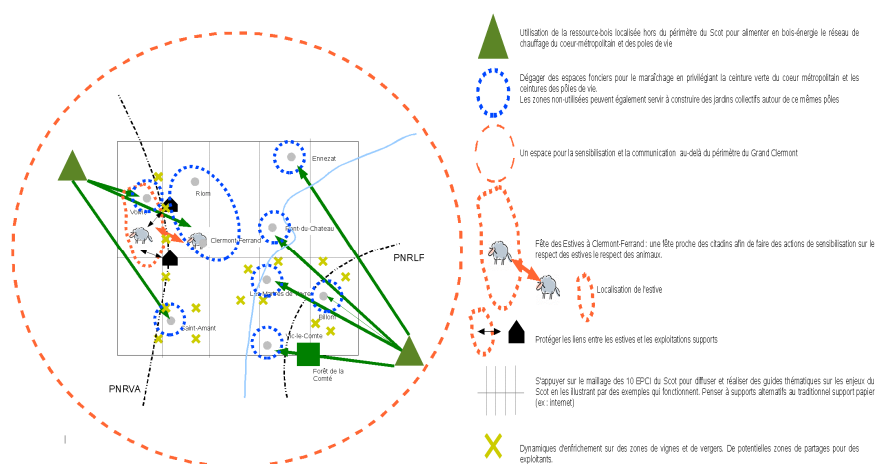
Ennezat

Riom

Volvic

Clermont-Ferrand

Pont-du-Chateau

Les Martres-de-Veyre

Billom

Saint-Amant

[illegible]-le-Comte

Forêt de la Comté

PNRLF

PNRVA

Utilisation de la ressource-bois localisée hors du périmètre du Scot pour alimenter en bois-énergie le réseau de chauffage du coeur-métropolitain et des poles de vie

Dégager des espaces fonciers pour le maraîchage en privilégiant la ceinture verte du coeur métropolitain et les ceintures des pôles de vie.
Les zones non-utilisées peuvent également servir à construire des jardins collectifs autour de ce mêmes pôles

Un espace pour la sensibilisation et la communication au-delà du périmètre du Grand Clermont

Fête des Estives à Clermont-Ferrand : une fête proche des citadins afin de faire des actions de sensibilisation sur le respect des estives le respect des animaux.

Localisation de l'estive

Protéger les liens entre les estives et les exploitations supports

S'appuyer sur le maillage des 10 EPCI du Scot pour diffuser et réaliser des guides thématiques sur les enjeux du Scot en les illustrant par des exemples qui fonctionnent. Penser à supports alternatifs au traditionnel support papier (ex : internet)

Dynamiques d'enfrichement sur des zones de vignes et de vergers. De potentielles zones de partages pour des exploitants.